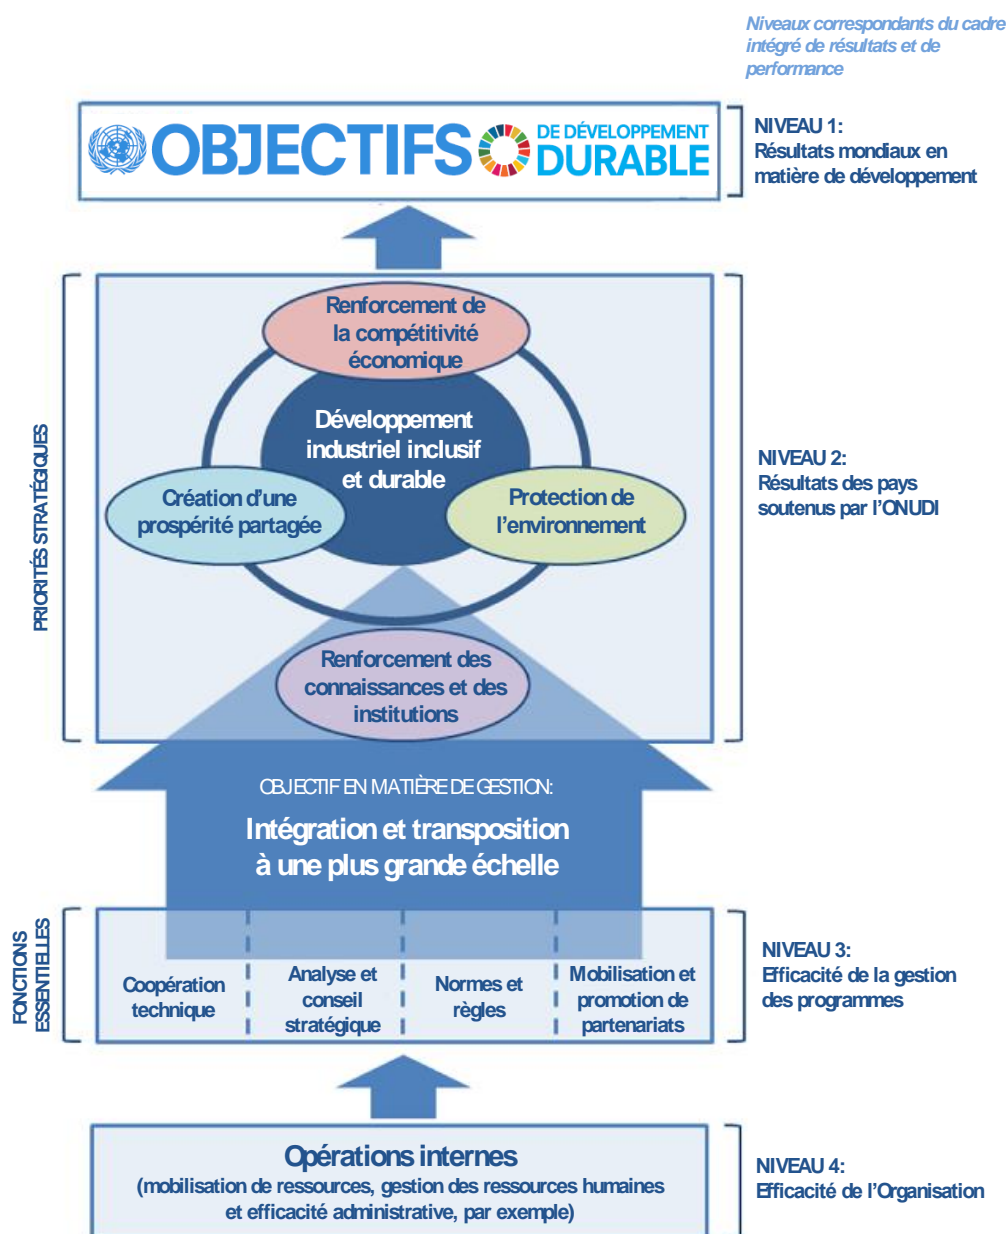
Niveaux correspondants du cadre intégré de résultats et de performance

OBJECTIFS DE DÉVELOPPEMENT DURABLE

NIVEAU 1:
Résultats mondiaux en matière de développement

PRIORITÉS STRATÉGIQUES

Renforcement de la compétitivité économique

Développement industriel inclusif et durable

Création d'une prospérité partagée

Protection de l'environnement

Renforcement des connaissances et des institutions

NIVEAU 2:
Résultats des pays soutenus par l'ONUDI

OBJECTIF EN MATIÈRE DE GESTION:
Intégration et transposition à une plus grande échelle

FONCTIONS ESSENTIELLES

Coopération technique

Analyse et conseil stratégique

Normes et règles

Mobilisation et promotion de partenariats

NIVEAU 3:
Efficacité de la gestion des programmes

Opérations internes
(mobilisation de ressources, gestion des ressources humaines et efficacité administrative, par exemple)

NIVEAU 4:
Efficacité de l'Organisation